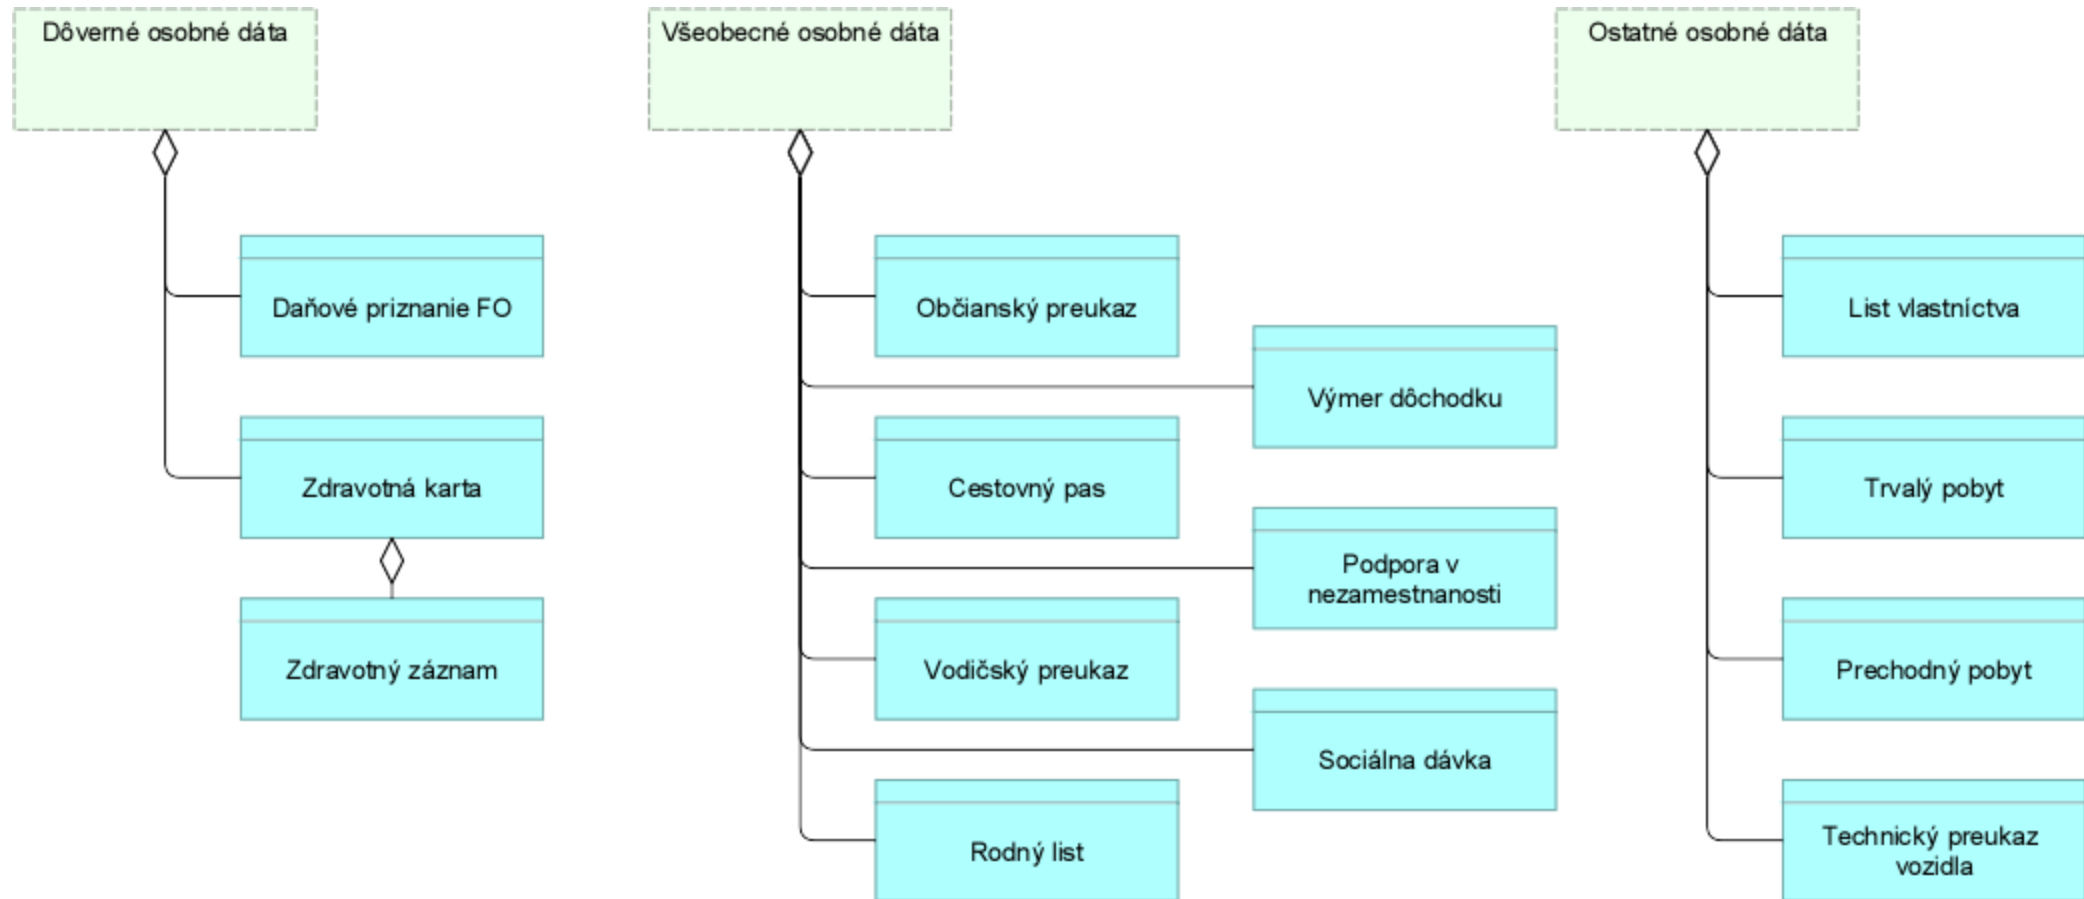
Dôverné osobné dáta

Daňové priznanie FO

Zdravotná karta

Zdravotný záznam

Všeobecné osobné dáta

Občianský preukaz

Výmer dôchodku

Cestovný pas

Podpora v nezamestnanosti

Vodičský preukaz

Sociálna dávka

Rodný list

Ostatné osobné dáta

List vlastníctva

Trvalý pobyt

Prechodný pobyt

Technický preukaz vozidla